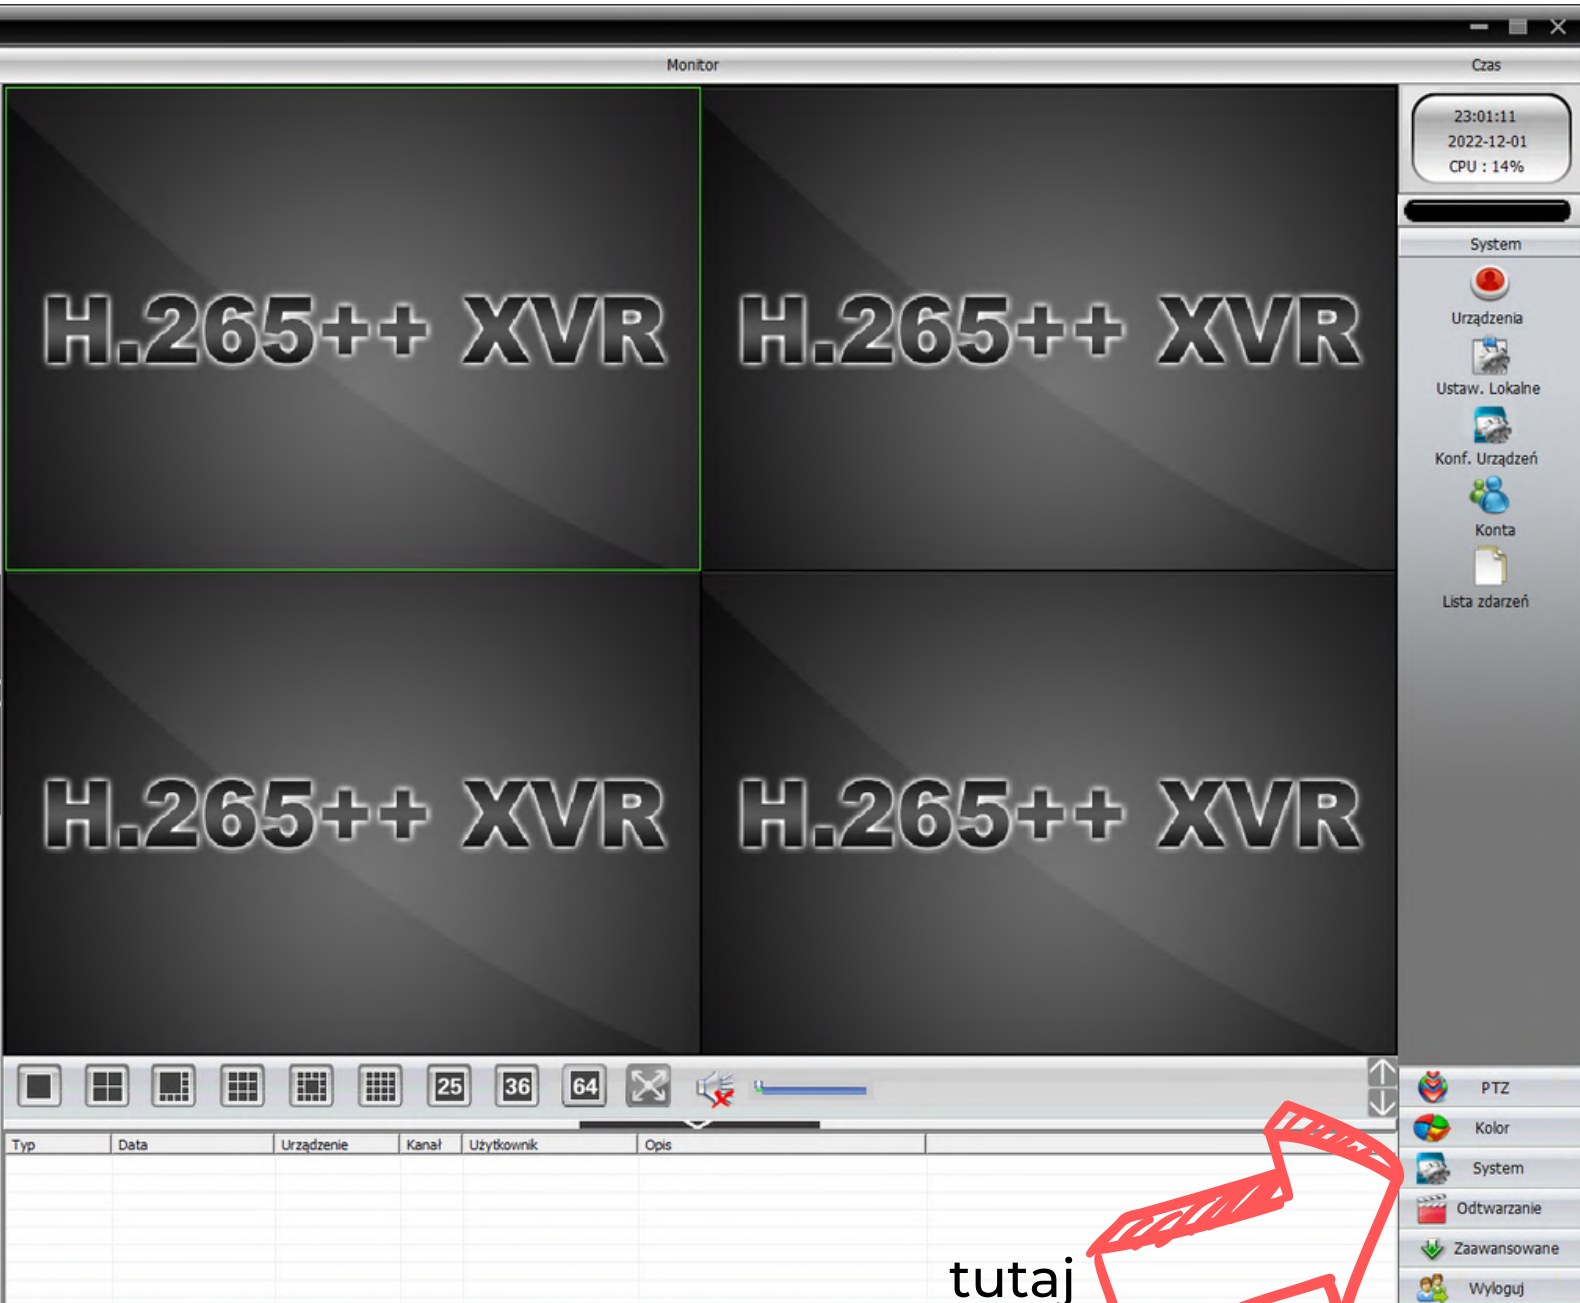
Monitor

Czas

23:01:11
2022-12-01
CPU : 14%

H.265++ XVR

H.265++ XVR

H.265++ XVR

H.265++ XVR

System

Urządzenia

Ustaw. Lokalne

Konf. Urządzeń

Konta

Lista zdarzeń

25 36 64

| Typ | Data | Urządzenie | Kanał | Użytkownik | Opis |
|---|---|---|---|---|---|

PTZ

Kolor

System

Odtwarzanie

Zaawansowane

Wyloguj

tutaj